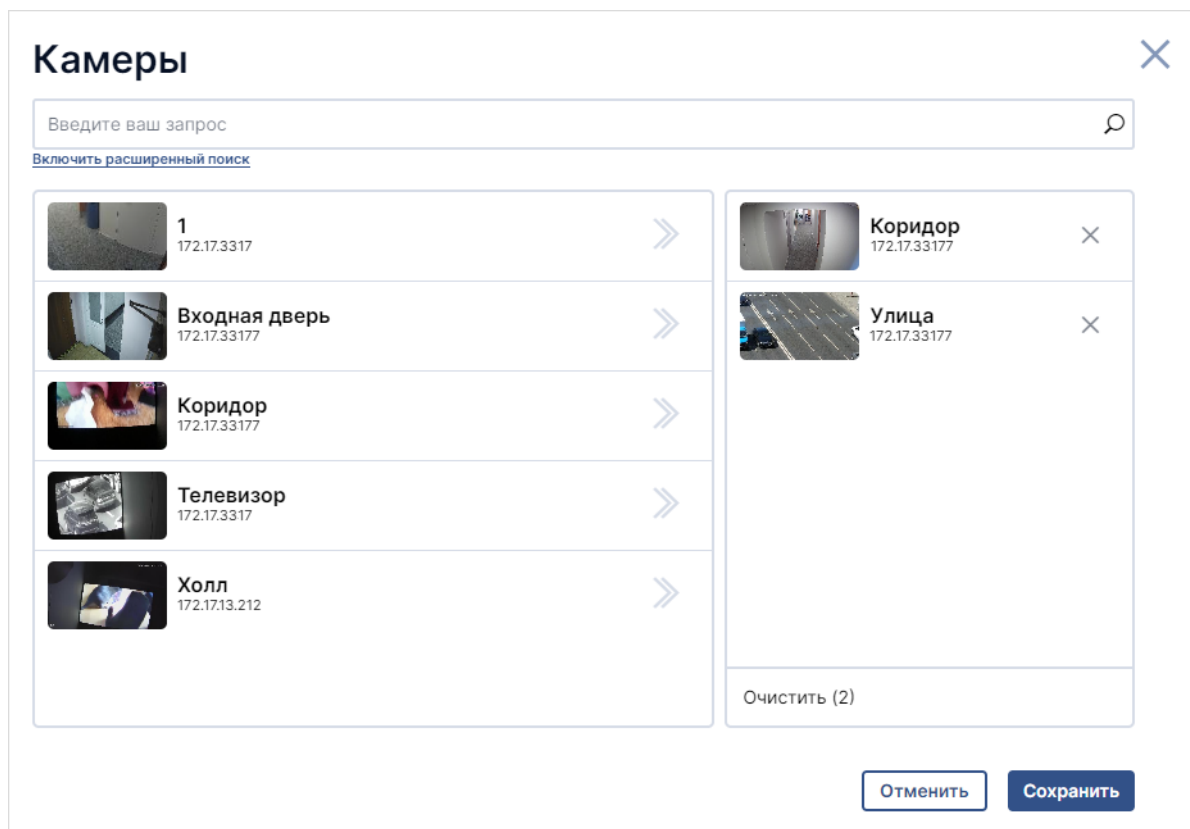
Камеры

Введите ваш запрос

Включить расширенный поиск

1
172.17.3317

Входная дверь
172.17.33177

Коридор
172.17.33177

Телевизор
172.17.3317

Холл
172.17.13.212

Коридор
172.17.33177

Улица
172.17.33177

Очистить (2)

Отменить

Сохранить